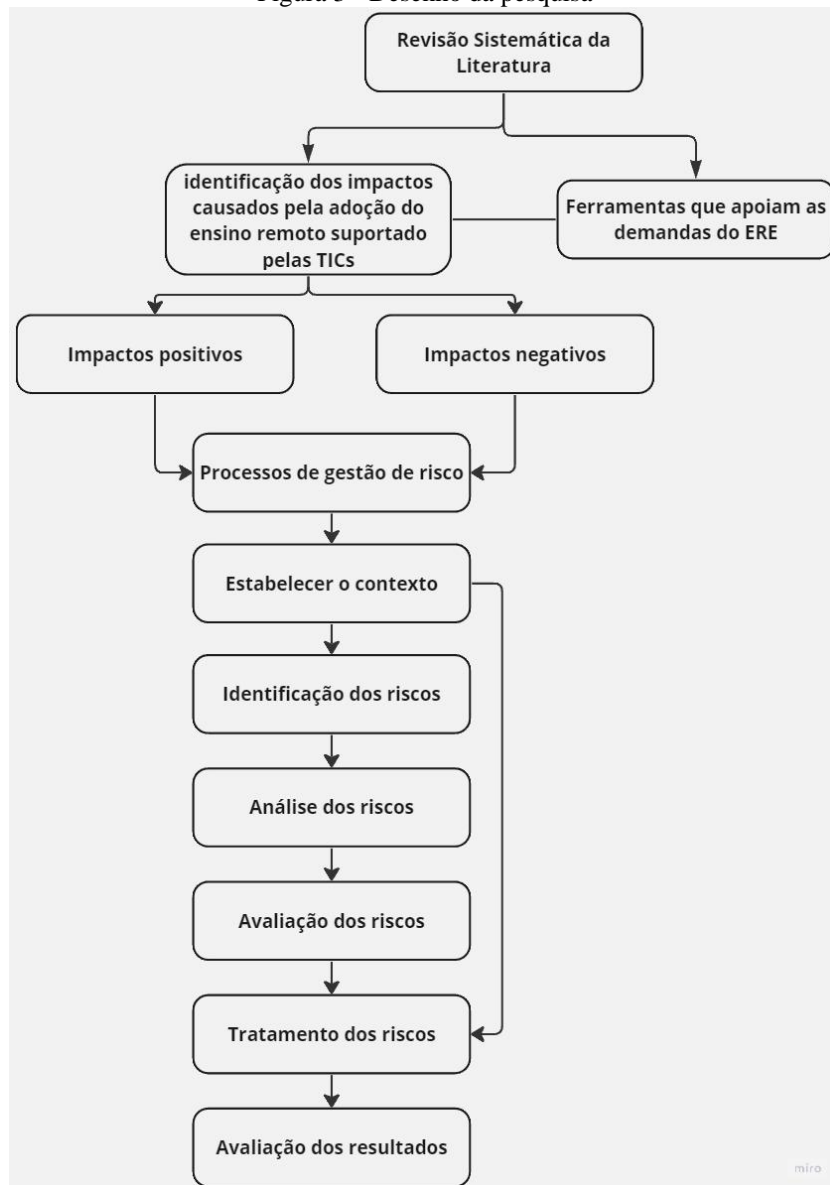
Figura 3 - Desenho da pesquisa

Revisão Sistemática da Literatura

identificação dos impactos causados pela adoção do ensino remoto suportado pelas TICs

Ferramentas que apoiam as demandas do ERE

Impactos positivos

Impactos negativos

Processos de gestão de risco

Estabelecer o contexto

Identificação dos riscos

Análise dos riscos

Avaliação dos riscos

Tratamento dos riscos

Avaliação dos resultados

miro